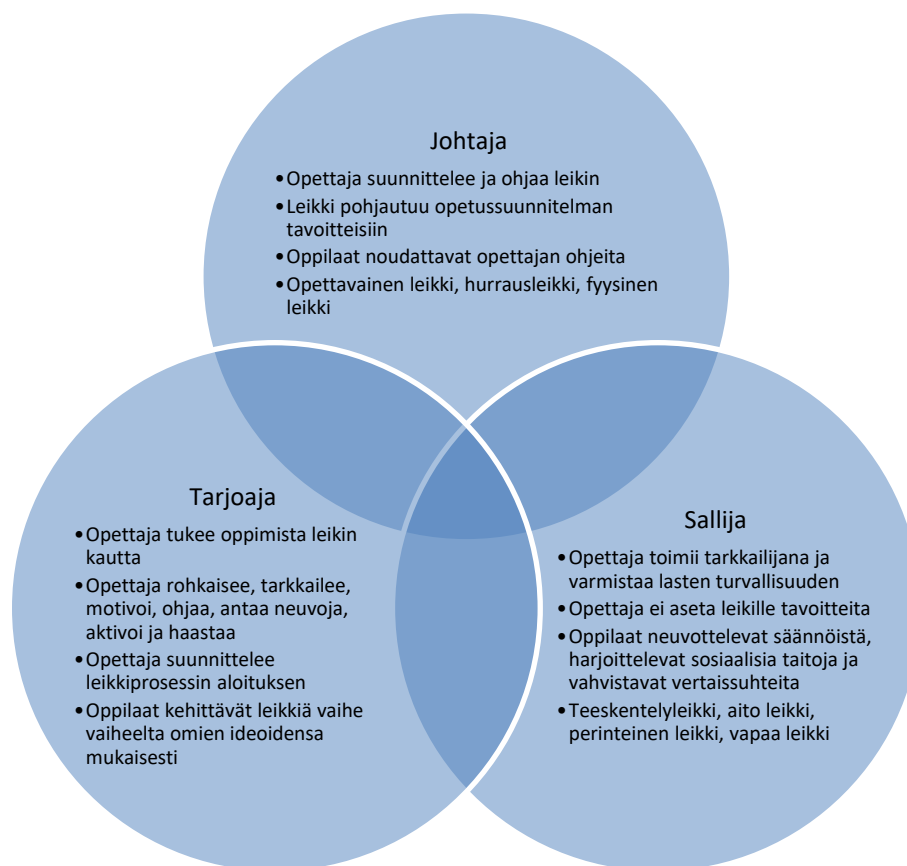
Johtaja

- Opettaja suunnittelee ja ohjaa leikin
- Leikki pohjautuu opetussuunnitelman tavoitteisiin
- Oppilaat noudattavat opettajan ohjeita
- Opettavainen leikki, hurrausleikki, fyysinen leikki

Tarjoaja

- Opettaja tukee oppimista leikin kautta
- Opettaja rohkaisee, tarkkailee, motivoi, ohjaa, antaa neuvoja, aktivoi ja haastaa
- Opettaja suunnittelee leikkiprosessin aloituksen
- Oppilaat kehittävät leikkiä vaihe vaiheelta omien ideoidensa mukaisesti

Sallija

- Opettaja toimii tarkkailijana ja varmistaa lasten turvallisuuden
- Opettaja ei aseta leikille tavoitteita
- Oppilaat neuvottelevat säännöistä, harjoittelevat sosiaalisia taitoja ja vahvistavat vertaissuhteita
- Teeskentelyleikki, aito leikki, perinteinen leikki, vapaa leikki